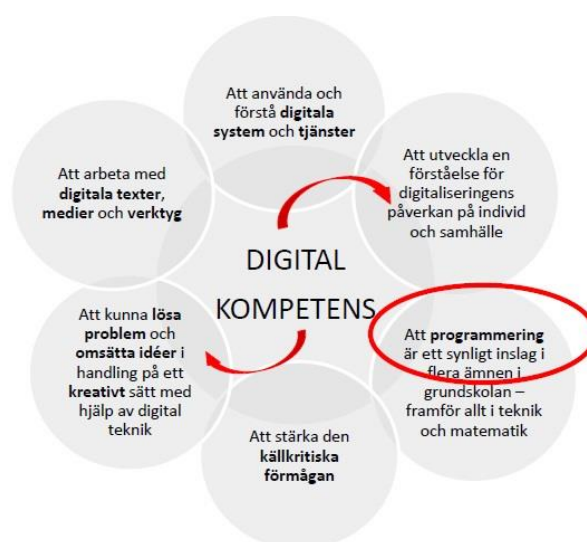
Att använda och förstå digitala system och tjänster

Att utveckla en förståelse för digitaliseringens påverkan på individ och samhälle

Att programmering är ett synligt inslag i flera ämnen i grundskolan – framför allt i teknik och matematik

Att stärka den källkritiska förmågan

Att kunna lösa problem och omsätta idéer i handling på ett kreativt sätt med hjälp av digital teknik

Att arbeta med digitala texter, medier och verktyg

DIGITAL KOMPETENS